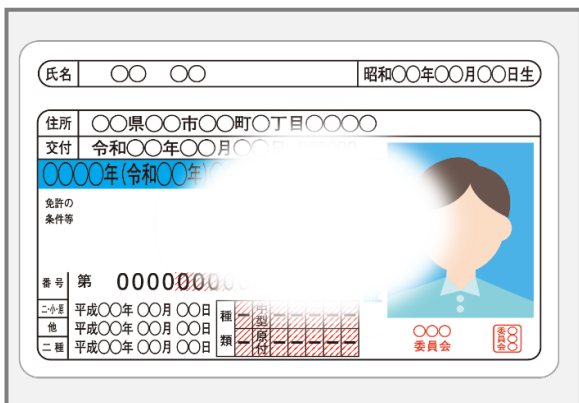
氏名 〇〇 〇〇 昭和〇〇年〇〇月〇〇日生

住所 〇〇県〇〇市〇〇町〇丁目〇〇〇〇

交付 令和〇〇年〇〇月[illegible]

〇〇〇〇年(令和〇〇年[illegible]

免許の条件等

番号 第 0000000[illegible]

二・小・原 平成〇〇年 〇〇月 〇〇日
他 平成〇〇年 〇〇月 〇〇日
二種 平成〇〇年 〇〇月 〇〇日

種類 ー 小特 原付 ー ー ー ー

〇〇〇 委員会

委員会印